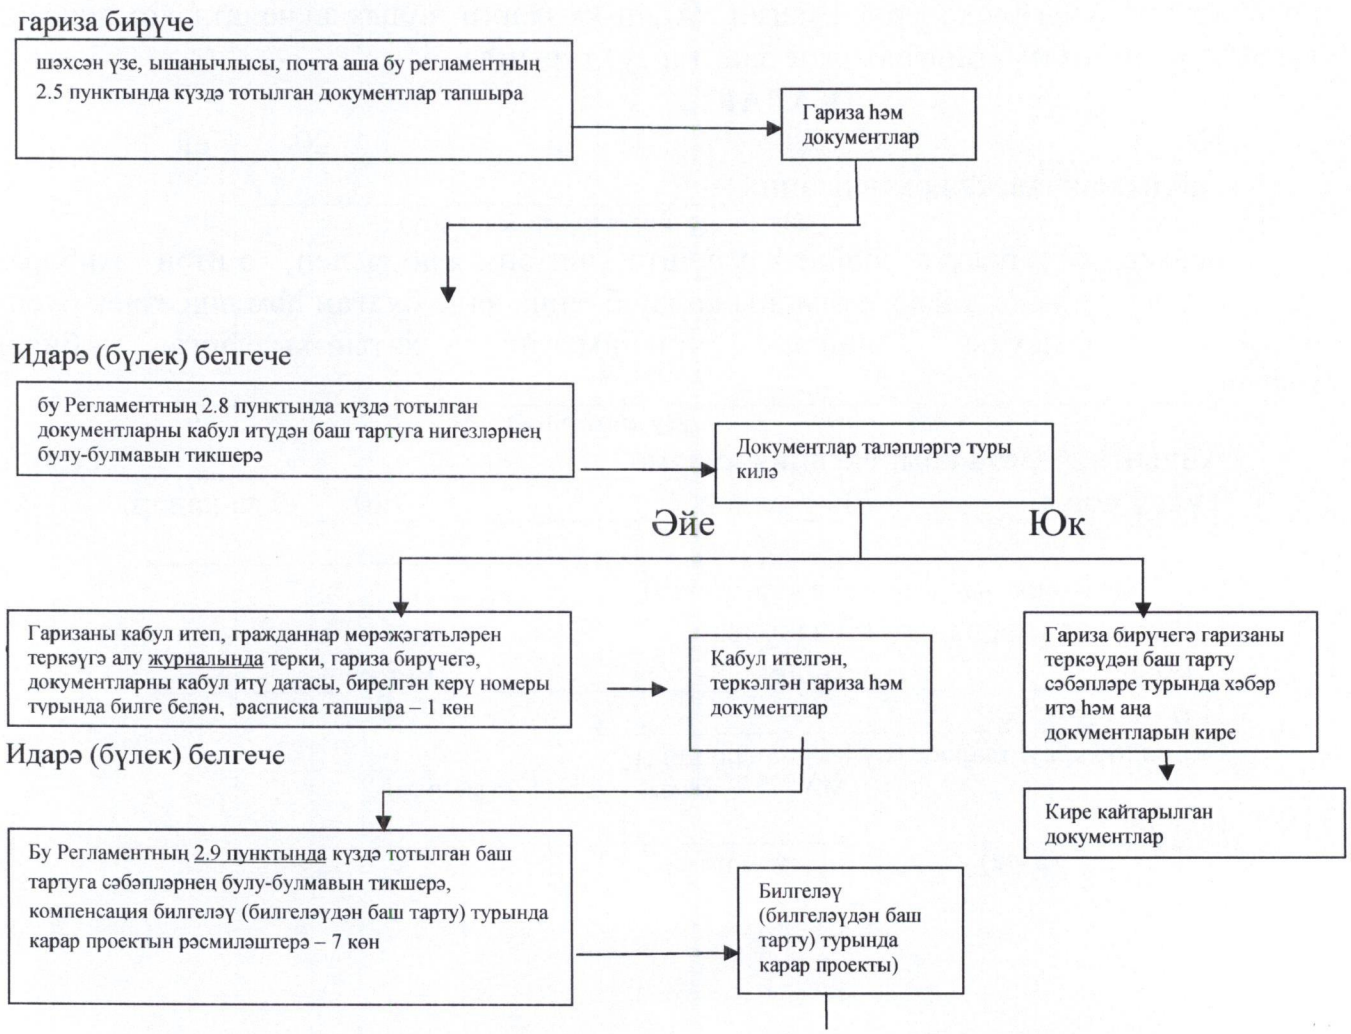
гариза бирүче

шәхсән үзе, ышанычлысы, почта аша бу регламентның 2.5 пунктында күздә тотылган документлар тапшыра

Гариза һәм документлар

Идарә (бүлек) белгече

бу Регламентның 2.8 пунктында күздә тотылган документларны кабул итүдән баш тартуга нигезләрнең булу-булмавын тикшерә

Документлар таләпләргә туры килә

Әйе

Юк

Гаризаны кабул итеп, гражданнар мөрәҗәгатьләрен теркәүгә алу журналында терки, гариза бирүчегә, документларны кабул итү датасы, бирелгән керү номеры турында белге белән, расписка тапшыра – 1 көн

Кабул ителгән, теркәлгән гариза һәм документлар

Гариза бирүчегә гаризаны теркәүдән баш тарту сәбәпләре турында хәбәр итә һәм аңа документларын кире

Кире кайтарылган документлар

Идарә (бүлек) белгече

Бу Регламентның 2.9 пунктында күздә тотылган баш тартуга сәбәпләрнең булу-булмавын тикшерә, компенсация билгеләү (билгеләүдән баш тарту) турында карар проектын рәсмиләштерә – 7 көн

Билгеләү (билгеләүдән баш тарту) турында карар проекты)